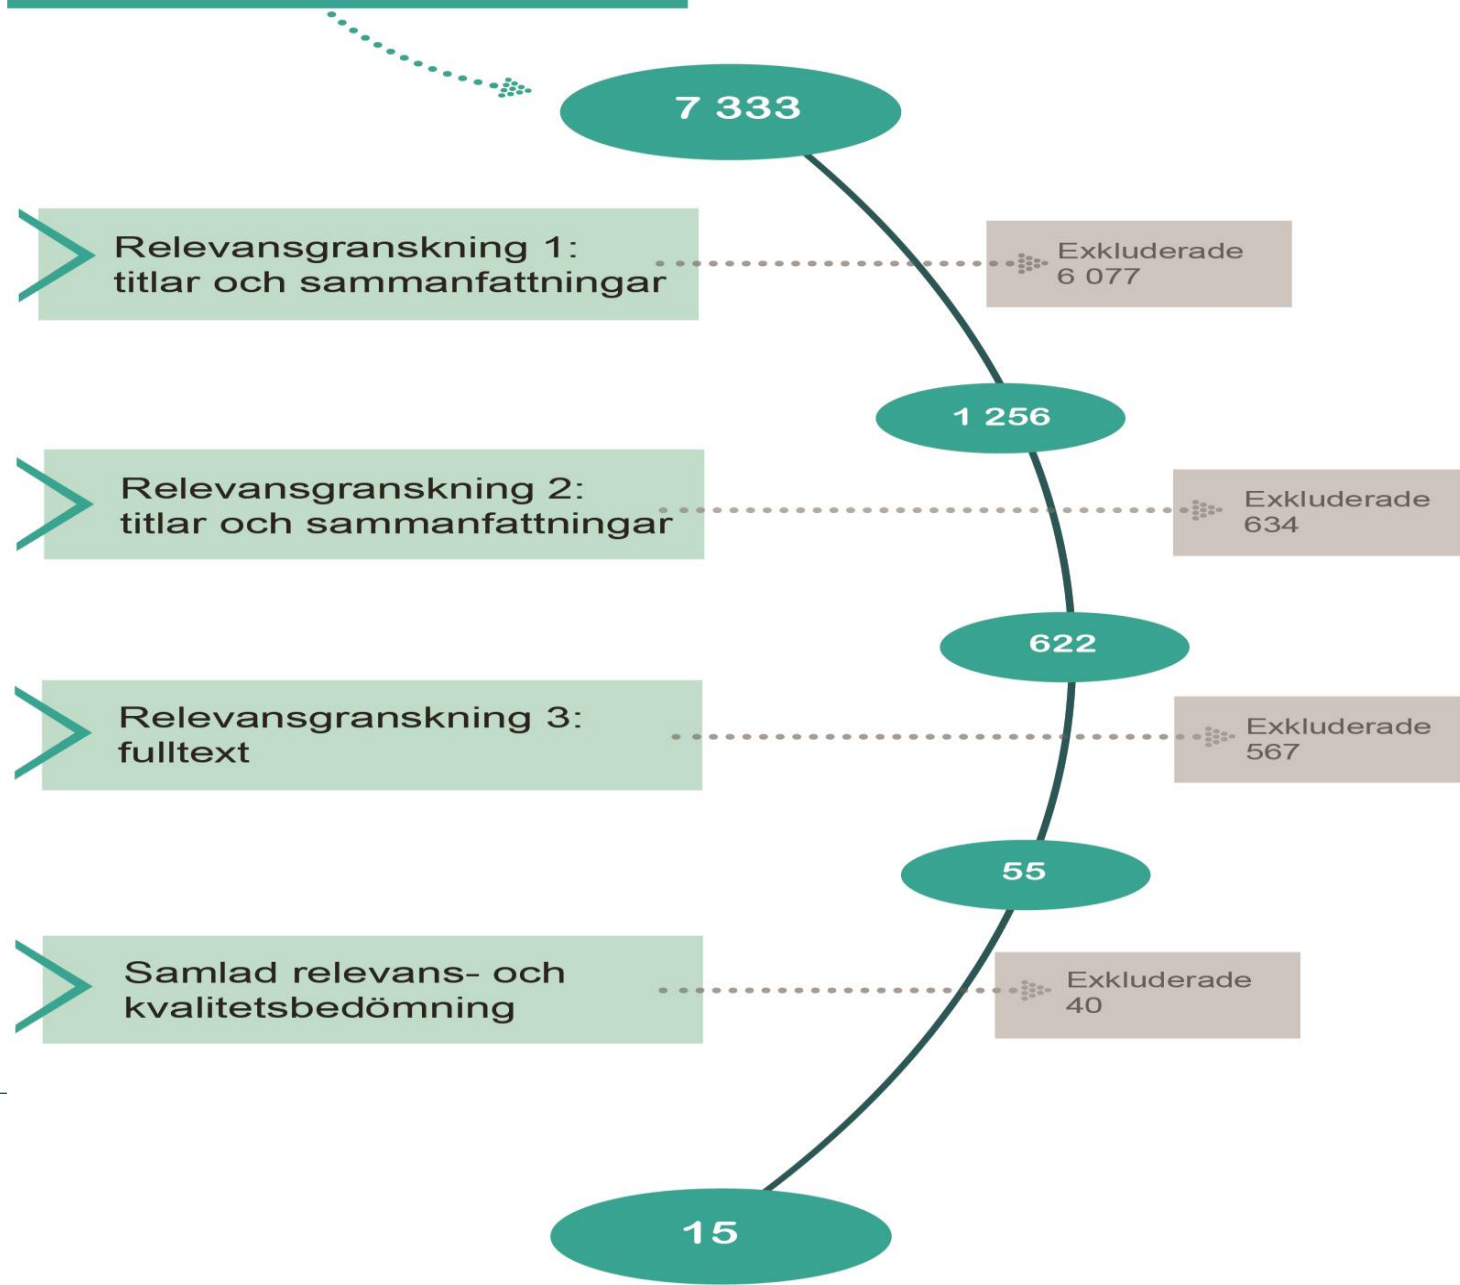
7 333

Relevansgranskning 1:
titlar och sammanfattningar

Exkluderade
6 077

1 256

Relevansgranskning 2:
titlar och sammanfattningar

Exkluderade
634

622

Relevansgranskning 3:
fulltext

Exkluderade
567

55

Samlad relevans- och
kvalitetsbedömning

Exkluderade
40

15